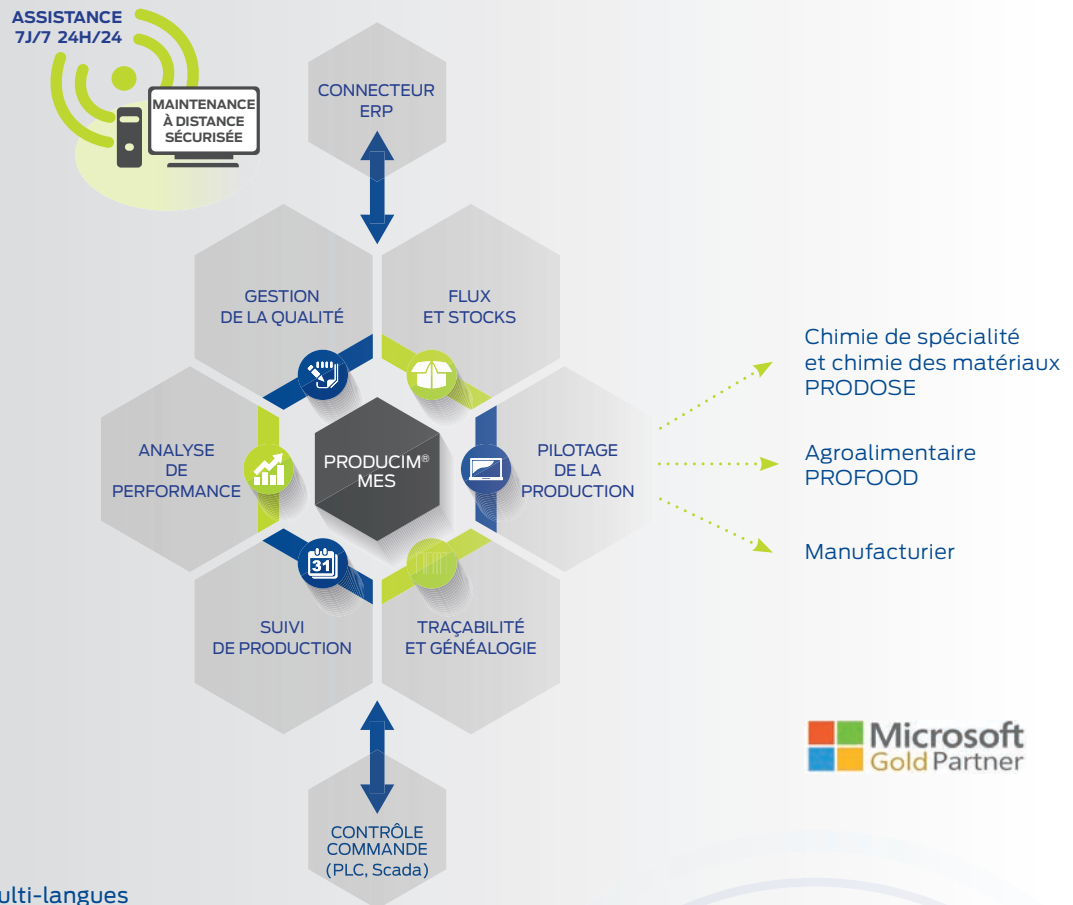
ASSISTANCE 7J/7 24H/24

MAINTENANCE À DISTANCE SÉCURISÉE

CONNECTEUR ERP

GESTION DE LA QUALITÉ

FLUX ET STOCKS

ANALYSE DE PERFORMANCE

PRODUCIM® MES

PILOTAGE DE LA PRODUCTION

31

SUIVI DE PRODUCTION

TRAÇABILITÉ ET GÉNÉALOGIE

CONTRÔLE COMMANDE (PLC, Scada)

Chimie de spécialité et chimie des matériaux PRODOSE

Agroalimentaire PROFOOD

Manufacturier

Microsoft Gold Partner

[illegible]ulti-langues